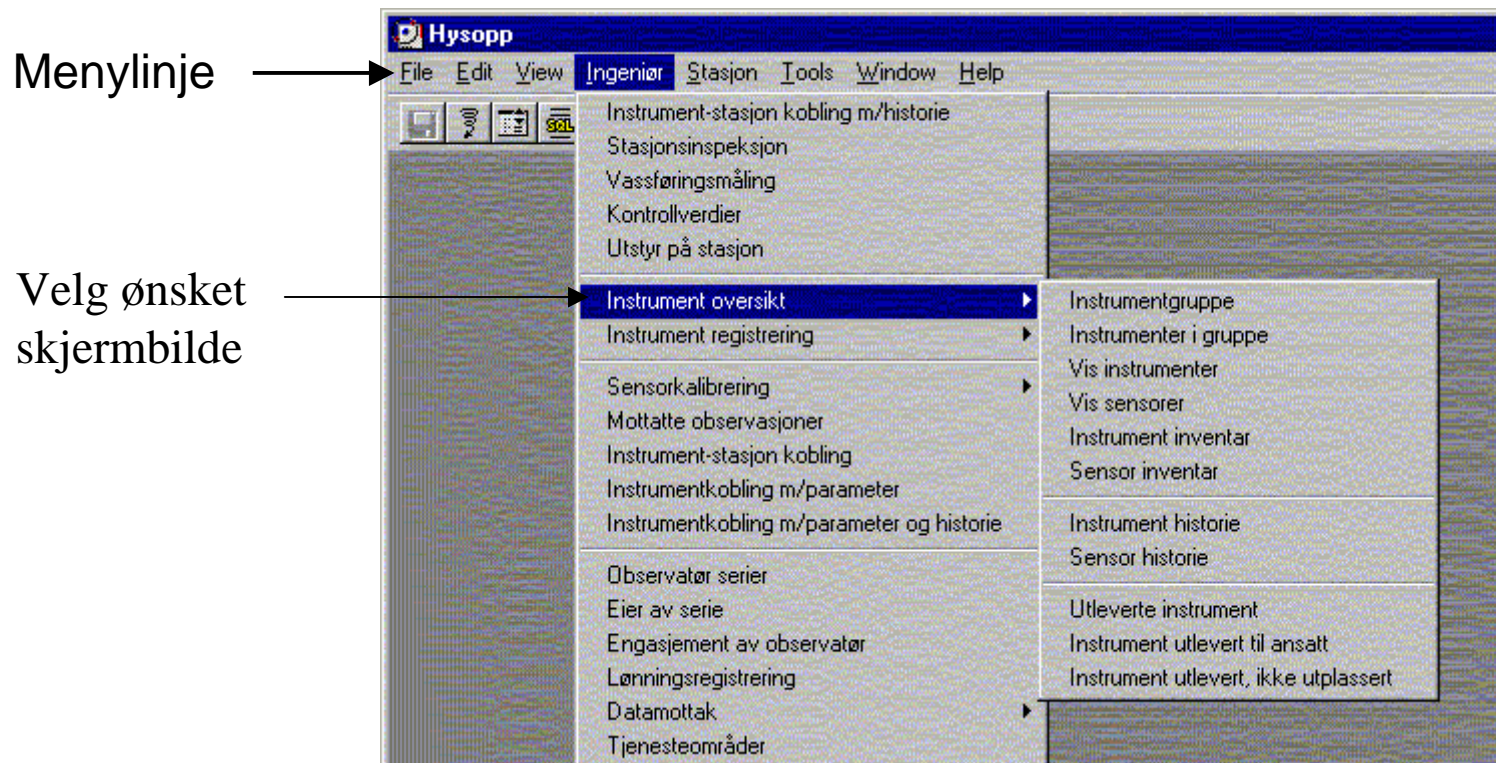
Menylinje

Velg ønsket skjermbilde

Hysopp

File Edit View Ingeniør Stasjon Tools Window Help

SQL

Instrument-stasjon kobling m/historie
Stasjonsinspeksjon
Vassføringsmåling
Kontrollverdier
Utstyr på stasjon

Instrument oversikt
Instrument registrering

Sensorkalibrering
Mottatte observasjoner
Instrument-stasjon kobling
Instrumentkobling m/parameter
Instrumentkobling m/parameter og historie

Observatør serier
Eier av serie
Engasjement av observatør
Lønningsregistrering
Datamottak
Tjenesteområder

Instrumentgruppe
Instrumenter i gruppe
Vis instrumenter
Vis sensorer
Instrument inventar
Sensor inventar

Instrument historie
Sensor historie

Utleverte instrument
Instrument utlevert til ansatt
Instrument utlevert, ikke utplassert